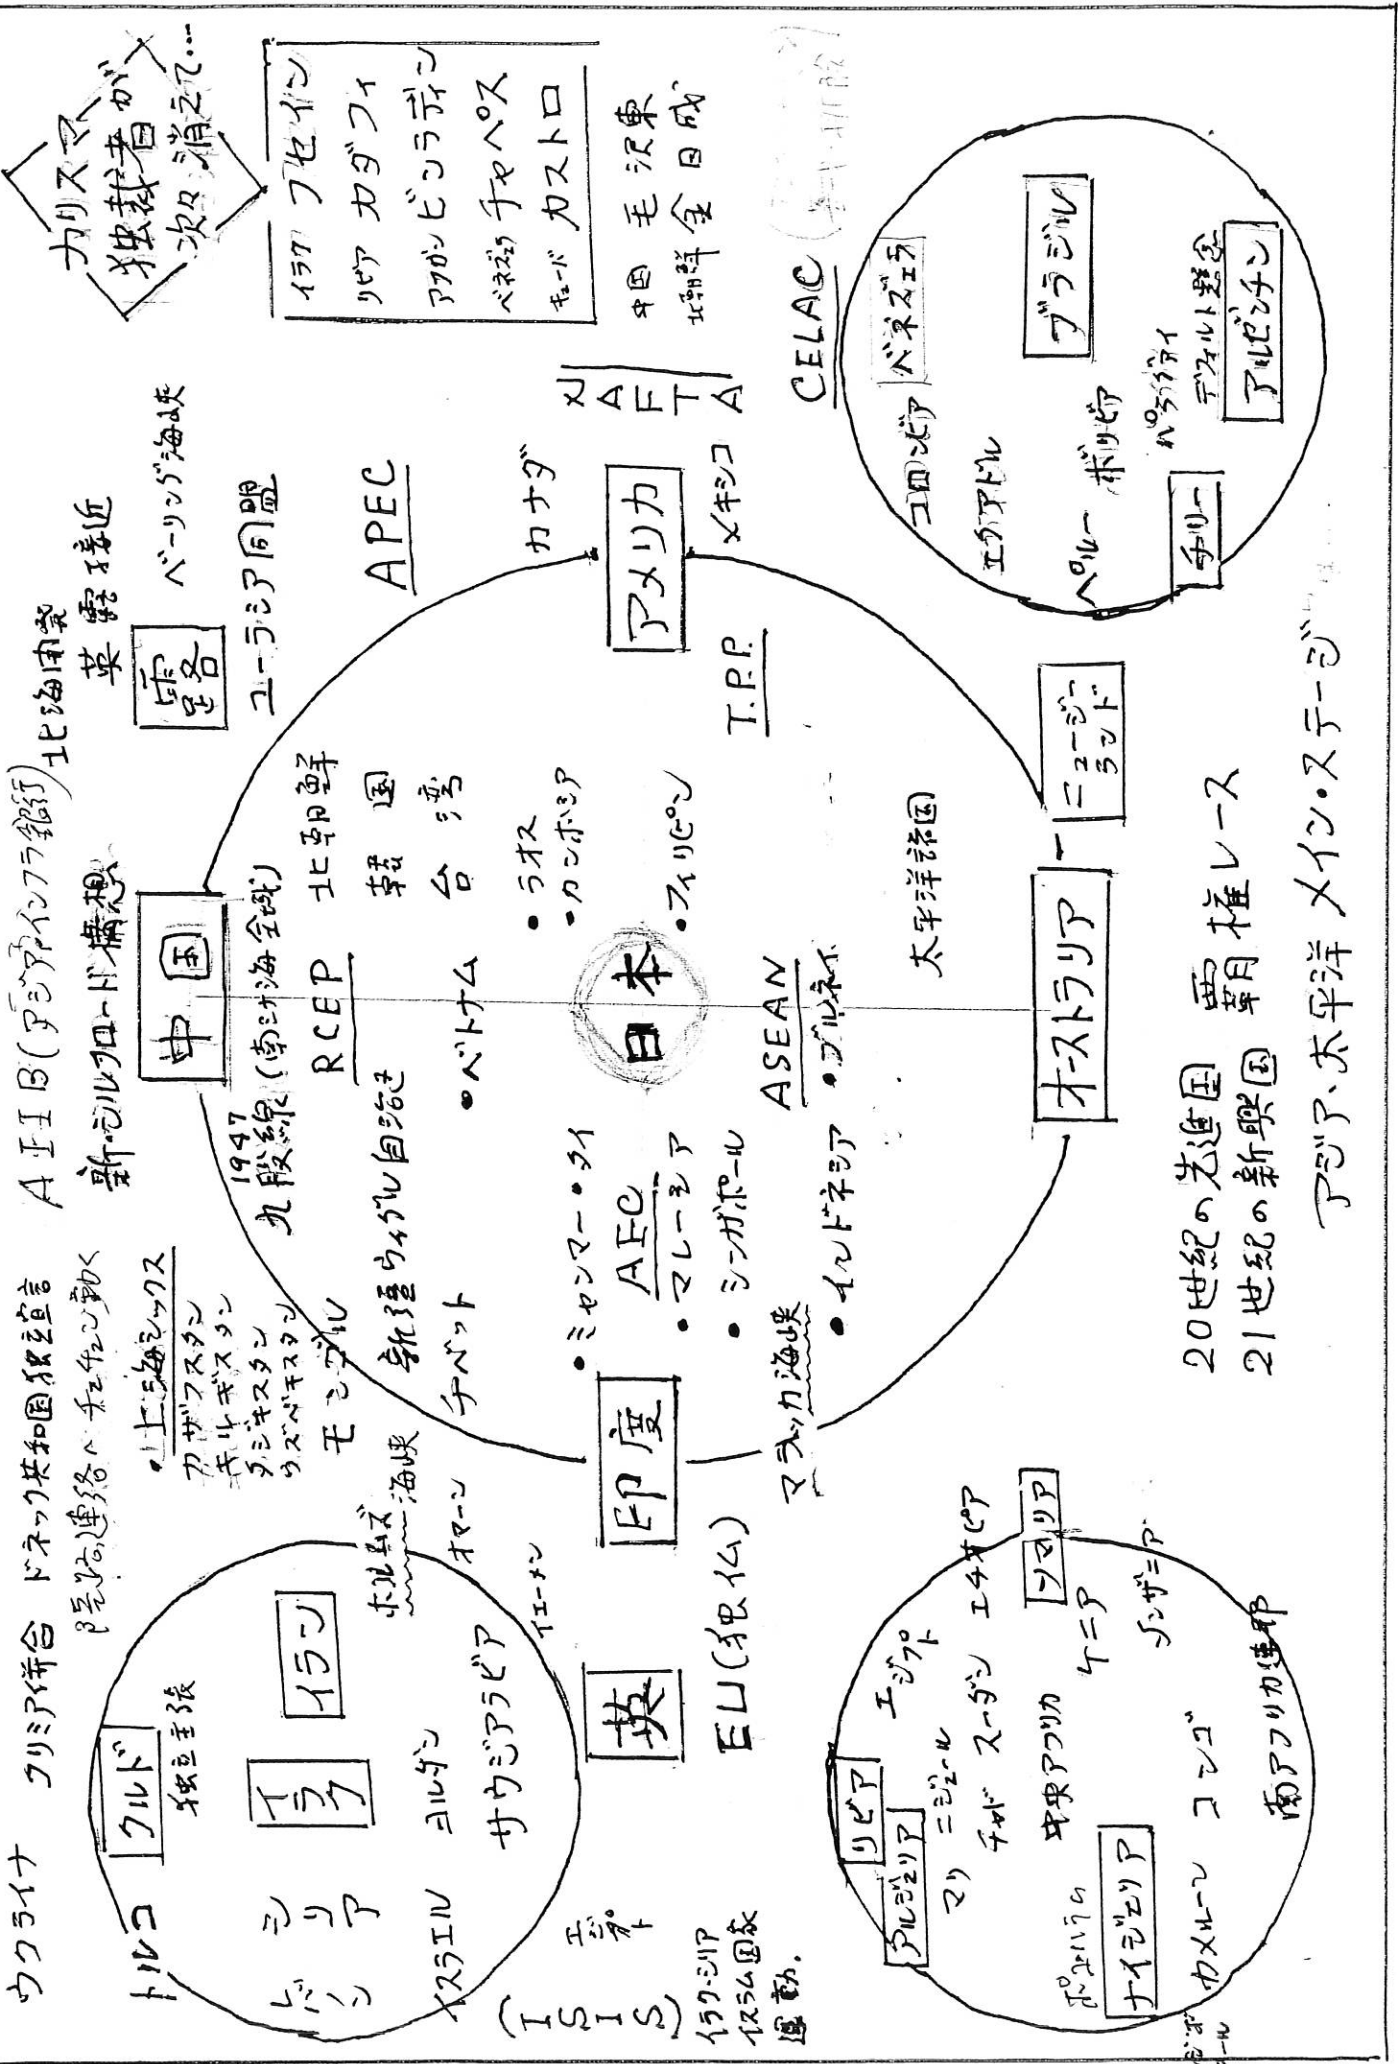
ウクライナ　クリミア併合　ドネツク共和国独立宣言
飛び込み連絡へ　チェチェン動く

カリスマ独裁者が次々消えて…

イラク フセイン
リビア カダフィ
アフガン ビンラディン
ベネズエラ チャベス
キューバ カストロ

中国 毛沢東
北朝鮮 金日成

AIIB（アジアインフラ銀行）
新シルクロード構想

北極海航路
東 露 接近
ベーリング海峡
ユーラシア同盟

トルコ
クルド
独立主張
シリア
イラク
イラン
イスラエル
ヨルダン
サウジアラビア
ホルムズ海峡
オマーン
イエーメン
エジプト
（ISIS）
イラク・シリア
イスラム国
運動.

・上海シックス
カザフスタン
キルギスタン
タジキスタン
ウズベキスタン
モンゴル
新疆ウイグル自治区
チベット

1947
九段線（南シナ海全域）
中国
RCEP
北朝鮮
韓国
台湾
・ベトナム
・ラオス
・カンボジア
・フィリピン
・ミャンマー ・タイ
AEC
・マレーシア
・シンガポール
ASEAN
・ブルネイ
・インドネシア
マラッカ海峡
日本
太平洋諸国
印度
英
EU（枠組み）

APEC
カナダ
アメリカ
メキシコ
NAFTA
T.P.P.
ニュージーランド
オーストラリア

CELAC
ベネズエラ
ブラジル
コロンビア
エクアドル
ペルー
ボリビア
パラグアイ
デフォルト懸念
アルゼンチン
チリー

リビア
アルジェリア
マリ
ニジェール
チャド
スーダン
エジプト
エチオピア
ソマリア
中央アフリカ
ケニア
タンザニア
ナイジェリア
ボコハラム
カメルーン
コンゴ
南アフリカ連邦

20世紀の先進国
21世紀の新興国　覇権レース
アジア・太平洋　メイン・ステージ